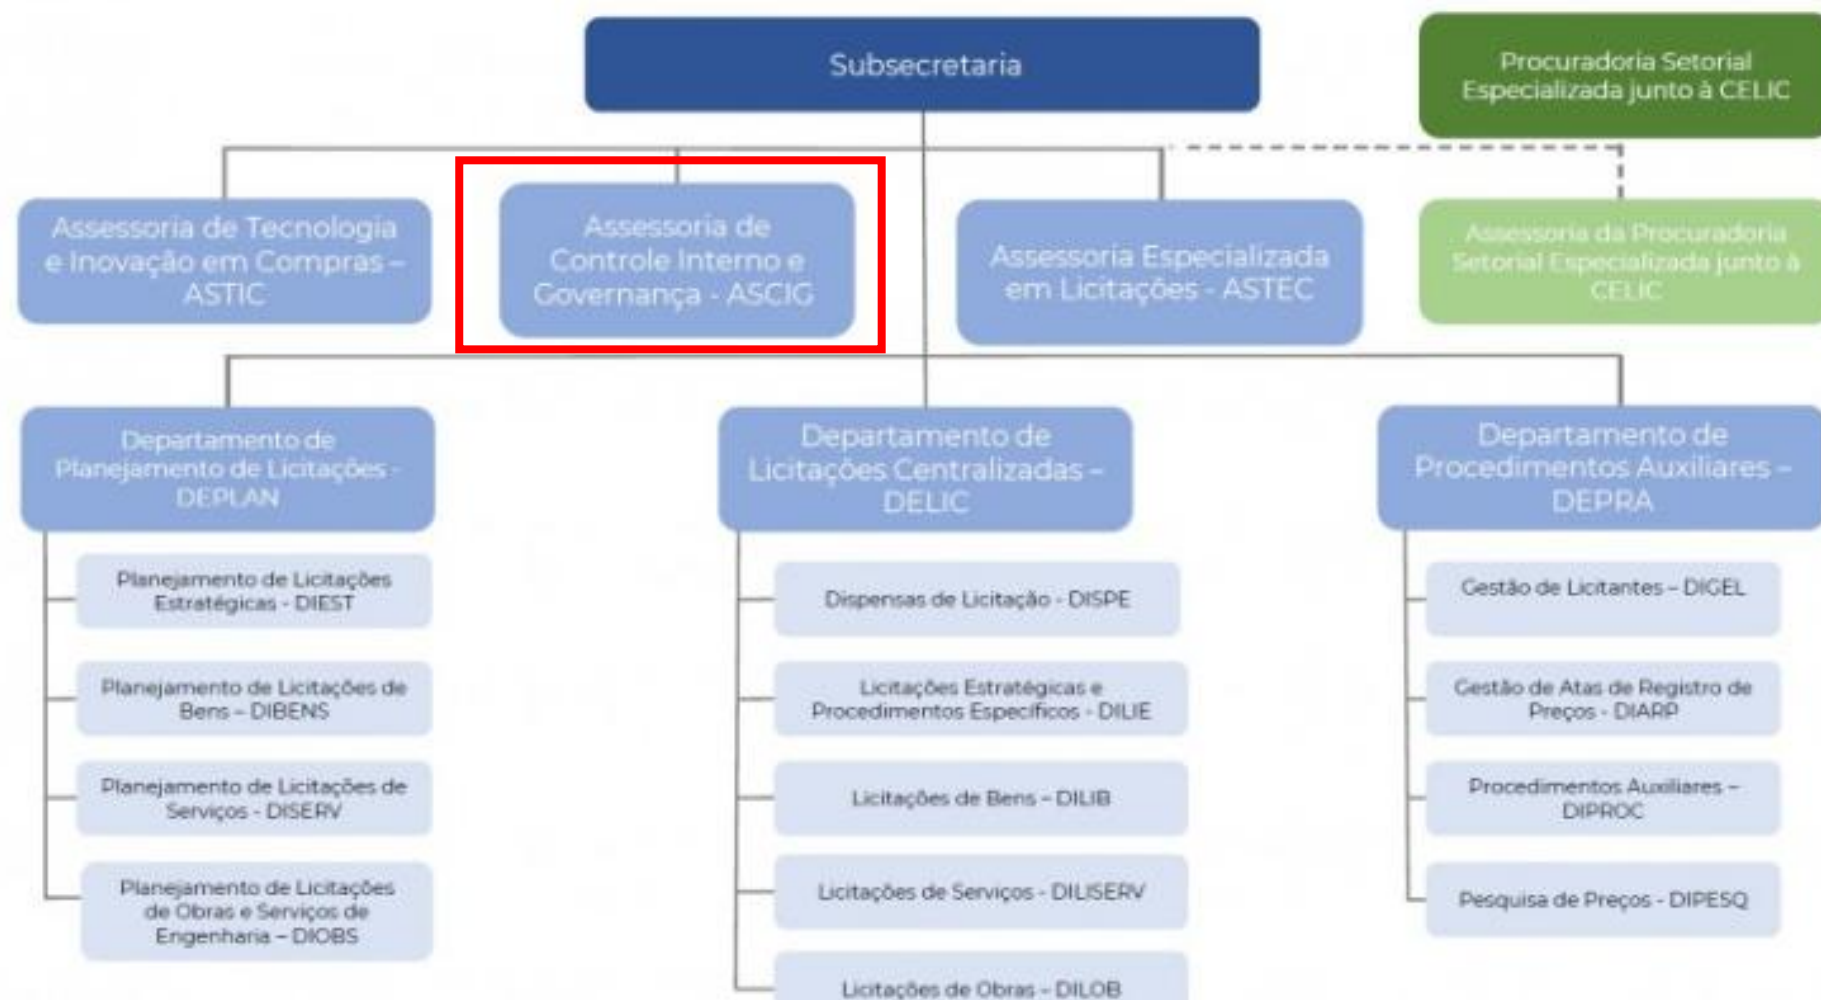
Subsecretaria

Procuradoria Setorial Especializada junto à CELIC

Assessoria de Tecnologia e Inovação em Compras – ASTIC

Assessoria de Controle Interno e Governança - ASCIG

Assessoria Especializada em Licitações - ASTEC

Assessoria da Procuradoria Setorial Especializada junto à CELIC

Departamento de Planejamento de Licitações - DEPLAN

Planejamento de Licitações Estratégicas - DIEST

Planejamento de Licitações de Bens – DIBENS

Planejamento de Licitações de Serviços - DISERV

Planejamento de Licitações de Obras e Serviços de Engenharia – DIOBS

Departamento de Licitações Centralizadas – DELIC

Dispensas de Licitação - DISPE

Licitações Estratégicas e Procedimentos Específicos - DILIE

Licitações de Bens – DILIB

Licitações de Serviços - DILISERV

Licitações de Obras – DILOB

Departamento de Procedimentos Auxiliares – DEPRA

Gestão de Licitantes – DIGEL

Gestão de Atas de Registro de Preços - DIARP

Procedimentos Auxiliares – DIPROC

Pesquisa de Preços - DIPESQ